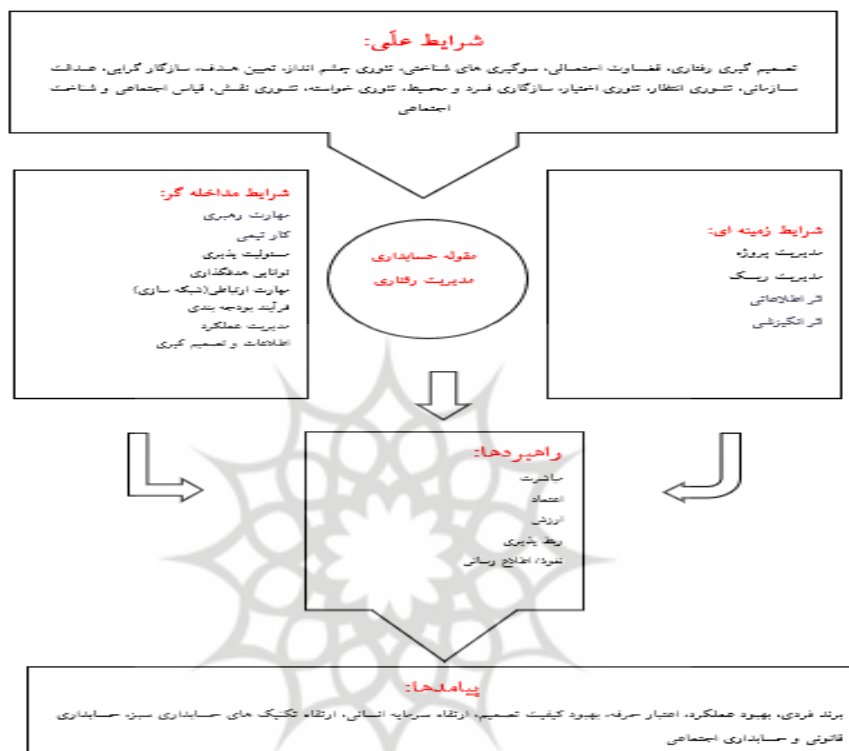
شرایط علّی:

تصمیم گیری رفتاری، قضاوت احتمالی، سوگیری های شناختی، تئوری چشم انداز، تعیین هدف، سازگار گرایی، عدالت سازمانی، تئوری انتظار، تئوری اختیار، سازگاری فرد و محیط، تئوری خواسته، تئوری نقش، قیاس اجتماعی و شناخت اجتماعی

شرایط مداخله گر:
مهارت رهبری
کار تیمی
مسئولیت پذیری
توانایی هدفگذاری
مهارت ارتباطی(شبکه سازی)
فرآیند بودجه بندی
مدیریت عملکرد
اطلاعات و تصمیم گیری

مقوله حسابداری مدیریت رفتاری

شرایط زمینه ای:
مدیریت پروژه
مدیریت ریسک
اثر اطلاعاتی
اثر انگیزشی

راهبردها:
مباشرت
اعتماد
ارزش
ربط پذیری
نمود/ اطلاع رسانی

پیامدها:

برند فردی، بهبود عملکرد، اعتبار حرفه، بهبود کیفیت تصمیم، ارتقاء سرمایه انسانی، ارتقاء تکنیک های حسابداری سبز، حسابداری قانونی و حسابداری اجتماعی